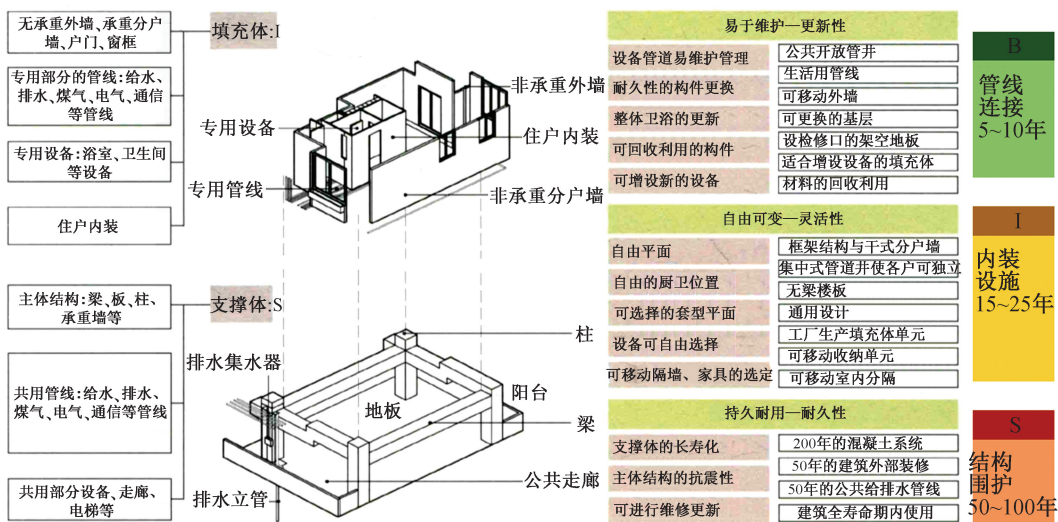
无承重外墙、承重分户墙、户门、窗框

专用部分的管线：给水、排水、煤气、电气、通信等管线

专用设备：浴室、卫生间等设备

住户内装

填充体:I

专用设备

专用管线

非承重外墙

住户内装

非承重分户墙

主体结构：梁、板、柱、承重墙等

共用管线：给水、排水、煤气、电气、通信等管线

共用部分设备、走廊、电梯等

支撑体:S

排水集水器

排水立管

地板

柱

阳台

梁

公共走廊

易于维护—更新性

| 设备管道易维护管理 | 公共开放管井 |
|---|---|
| 耐久性的构件更换 | 生活用管线 |
| | 可移动外墙 |
| 整体卫浴的更新 | 可更换的基层 |
| 可回收利用的构件 | 设检修口的架空地板 |
| | 适合增设设备的填充体 |
| 可增设新的设备 | 材料的回收利用 |

B
管线连接
5~10年

自由可变—灵活性

| 自由平面 | 框架结构与干式分户墙 |
|---|---|
| 自由的厨卫位置 | 集中式管道井使各户可独立 |
| | 无梁楼板 |
| 可选择的套型平面 | 通用设计 |
| 设备可自由选择 | 工厂生产填充体单元 |
| | 可移动收纳单元 |
| 可移动隔墙、家具的选定 | 可移动室内分隔 |

I
内装设施
15~25年

持久耐用—耐久性

| 支撑体的长寿化 | 200年的混凝土系统 |
|---|---|
| 主体结构的抗震性 | 50年的建筑外部装修 |
| | 50年的公共给排水管线 |
| 可进行维修更新 | 建筑全寿命期内使用 |

S
结构围护
50~100年